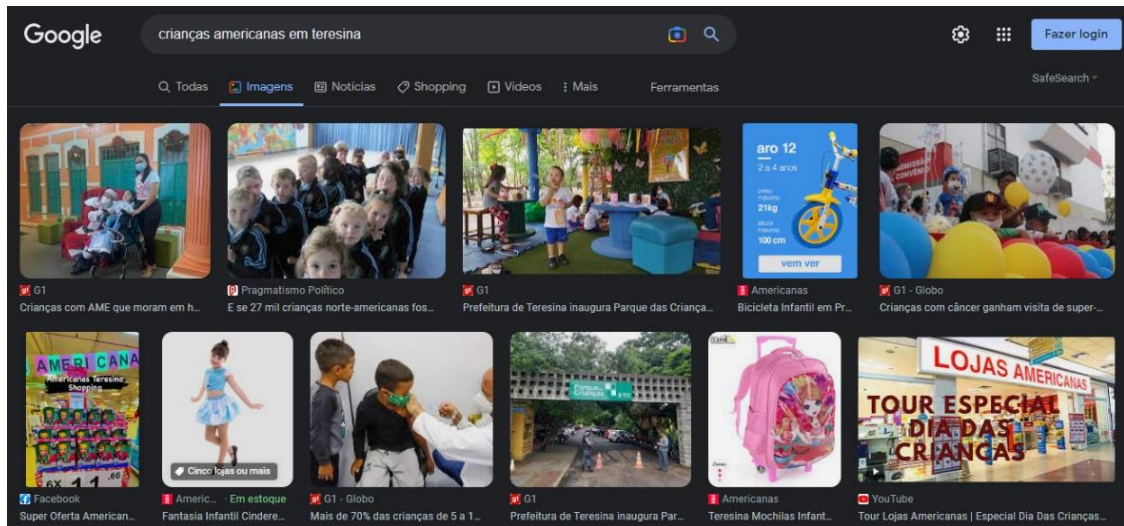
Google
crianças americanas em teresina
Fazer login
Q Todas
Imagens
Notícias
Shopping
Vídeos
: Mais
Ferramentas
SafeSearch

G1
Crianças com AME que moram em h...

Pragmatismo Político
E se 27 mil crianças norte-americanas fos...

G1
Prefeitura de Teresina inaugura Parque das Criança...

aro 12
2 a 4 anos
peso máximo
21kg
altura máxima
100 cm
vem ver
Americanas
Bicicleta Infantil em Pr...

G1 - Globo
Crianças com câncer ganham visita de super-...

AMERICANAS
Americanas Teresina Shopping
Facebook
Super Oferta American...

Cinco lojas ou mais
Americ... · Em estoque
Fantasia Infantil Cindere...

G1 - Globo
Mais de 70% das crianças de 5 a 1...

Parque da Criança
G1
Prefeitura de Teresina inaugura Par...

Americanas
Teresina Mochilas Infant...

LOJAS AMERICANAS
TOUR ESPECIAL DIA DAS CRIANÇAS
YouTube
Tour Lojas Americanas | Especial Dia Das Crianças...